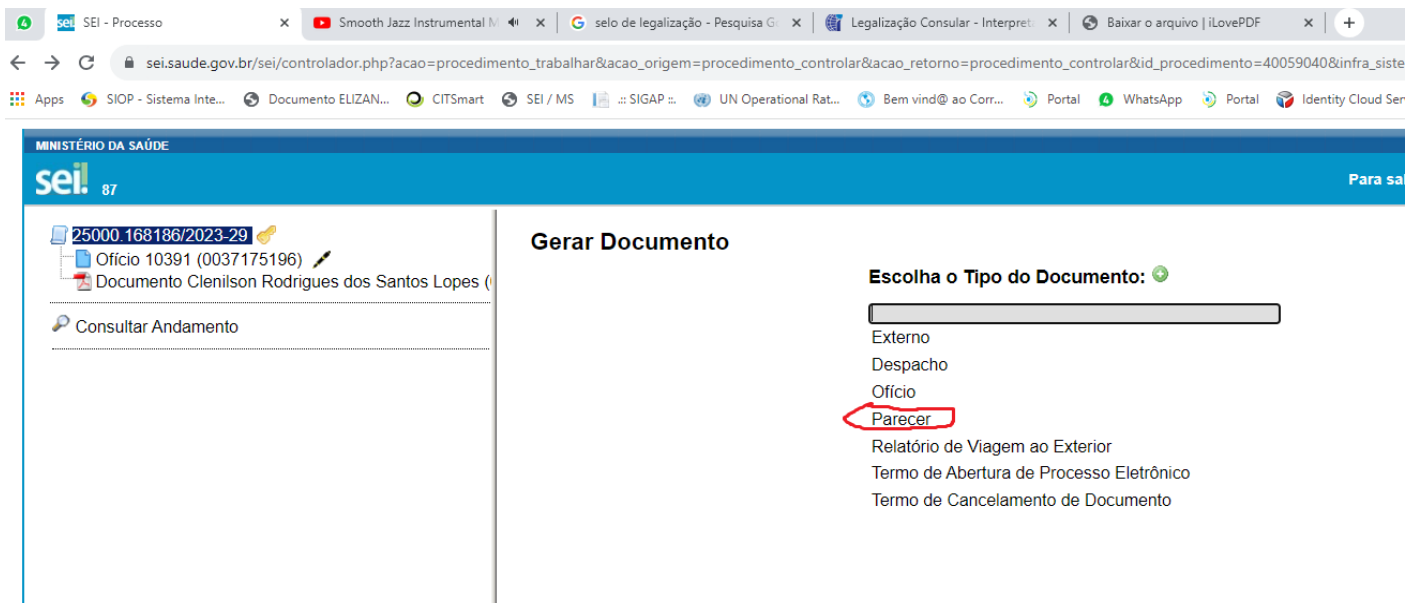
SEI - Processo ×
Smooth Jazz Instrumental M ×
selo de legalização - Pesquisa G ×
Legalização Consular - Interpret ×
Baixar o arquivo | iLovePDF ×
+

sei.saude.gov.br/sei/controlador.php?acao=procedimento_trabalhar&acao_origem=procedimento_controlar&acao_retorno=procedimento_controlar&id_procedimento=40059040&infra_siste

Apps
SIOP - Sistema Inte...
Documento ELIZAN...
CITSmart
SEI / MS
.:: SIGAP ::.
UN Operational Rat...
Bem vind@ ao Corr...
Portal
WhatsApp
Portal
Identity Cloud Ser

MINISTÉRIO DA SAÚDE
sei! 87
Para sal

25000.168186/2023-29
Ofício 10391 (0037175196)
Documento Clenilson Rodrigues dos Santos Lopes (
Consultar Andamento

Gerar Documento

Escolha o Tipo do Documento:

Externo
Despacho
Ofício
Parecer
Relatório de Viagem ao Exterior
Termo de Abertura de Processo Eletrônico
Termo de Cancelamento de Documento